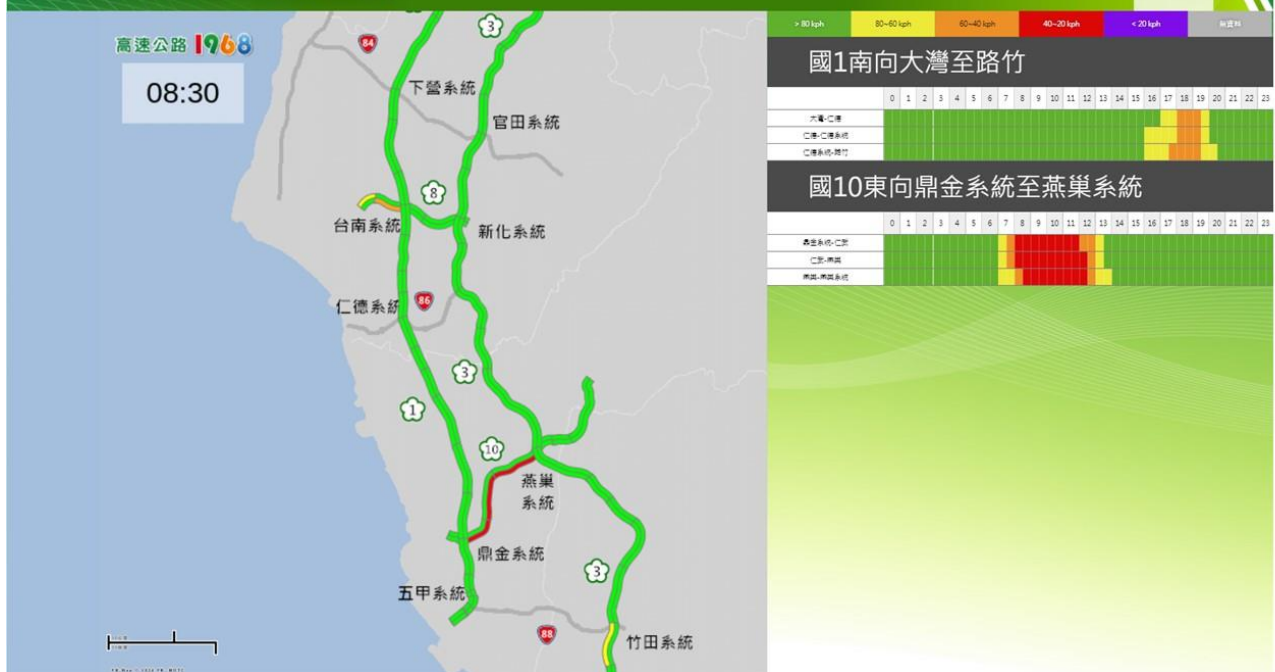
高速公路 1968

08:30

3
84
下營系統
官田系統
8
台南系統
新化系統
86
仁德系統
3
1
10
燕巢系統
鼎金系統
3
五甲系統
88
竹田系統

| > 80 kph | 80~60 kph | 60~40 kph | 40~20 kph | < 20 kph | 無資料 |
|---|---|---|---|---|---|

國1南向大灣至路竹

| | 0 | 1 | 2 | 3 | 4 | 5 | 6 | 7 | 8 | 9 | 10 | 11 | 12 | 13 | 14 | 15 | 16 | 17 | 18 | 19 | 20 | 21 | 22 | 23 |
|---|---|---|---|---|---|---|---|---|---|---|---|---|---|---|---|---|---|---|---|---|---|---|---|---|
| 大灣-仁德 | | | | | | | | | | | | | | | | | | | | | | | | |
| 仁德-仁德系統 | | | | | | | | | | | | | | | | | | | | | | | | |
| 仁德系統-路竹 | | | | | | | | | | | | | | | | | | | | | | | | |

國10東向鼎金系統至燕巢系統

| | 0 | 1 | 2 | 3 | 4 | 5 | 6 | 7 | 8 | 9 | 10 | 11 | 12 | 13 | 14 | 15 | 16 | 17 | 18 | 19 | 20 | 21 | 22 | 23 |
|---|---|---|---|---|---|---|---|---|---|---|---|---|---|---|---|---|---|---|---|---|---|---|---|---|
| 鼎金系統-仁武 | | | | | | | | | | | | | | | | | | | | | | | | |
| 仁武-燕巢 | | | | | | | | | | | | | | | | | | | | | | | | |
| 燕巢-燕巢系統 | | | | | | | | | | | | | | | | | | | | | | | | |